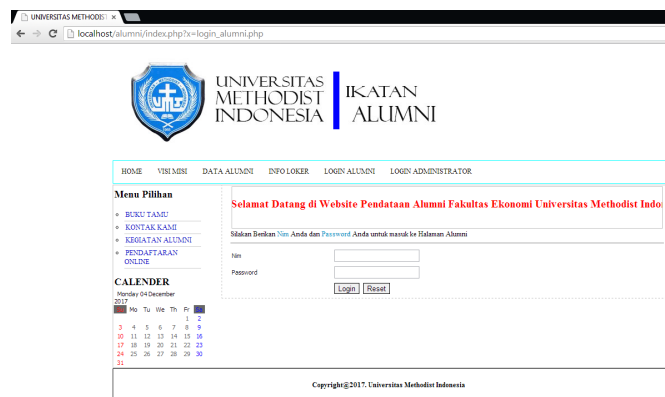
UNIVERSITAS METHODIST ×

localhost/alumni/index.php?x=login_alumni.php

UNIVERSITAS METHODIST INDONESIA

IKATAN ALUMNI

HOME VISI MISI DATA ALUMNI INFO LOKER LOGIN ALUMNI LOGIN ADMINISTRATOR

Menu Pilihan

- BUKU TAMU
- KONTAK KAMI
- KEGIATAN ALUMNI
- PENDAFTARAN ONLINE

CALENDER

Monday 04 December 2017

| Su | Mo | Tu | We | Th | Fr | Sa |
|---|---|---|---|---|---|---|
| | | | | | 1 | 2 |
| 3 | 4 | 5 | 6 | 7 | 8 | 9 |
| 10 | 11 | 12 | 13 | 14 | 15 | 16 |
| 17 | 18 | 19 | 20 | 21 | 22 | 23 |
| 24 | 25 | 26 | 27 | 28 | 29 | 30 |
| 31 | | | | | | |

Selamat Datang di Website Pendataan Alumni Fakultas Ekonomi Universitas Methodist Indo

Silakan Berikan Nim Anda dan Password Anda untuk masuk ke Halaman Alumni

Nim

Password

Login Reset

Copyright@2017. Universitas Methodist Indonesia